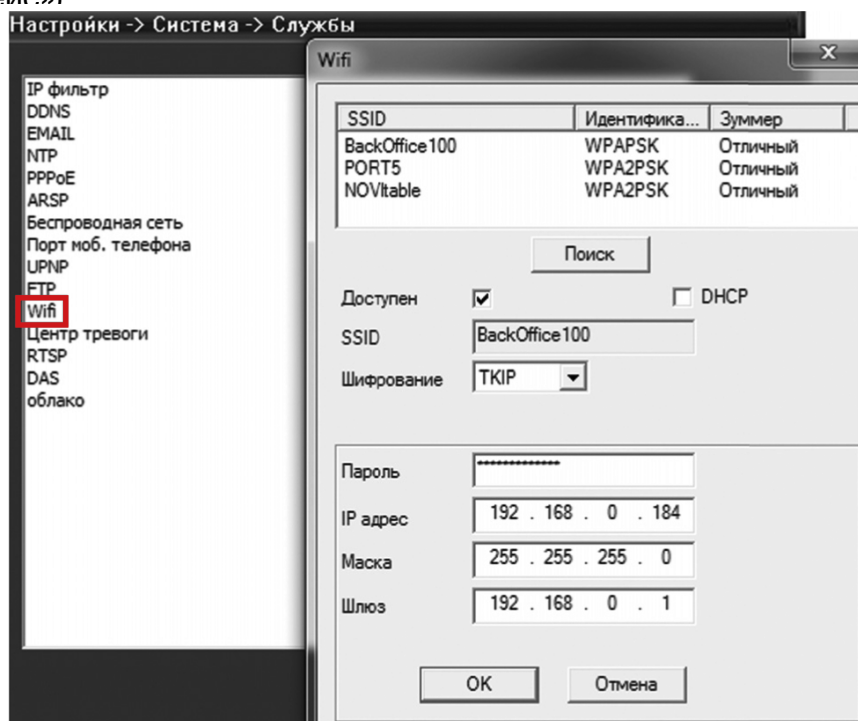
Настройки -> Система -> Службы

IP фильтр
DDNS
EMAIL
NTP
PPPoE
ARSP
Беспроводная сеть
Порт моб. телефона
UPNP
FTP
Wifi
Центр тревоги
RTSP
DAS
облако

Wifi

| SSID | Идентифика... | Зуммер |
|---|---|---|
| BackOffice100 | WPAPSK | Отличный |
| PORT5 | WPA2PSK | Отличный |
| NOVItable | WPA2PSK | Отличный |

Поиск

Доступен ☑ ☐ DHCP

SSID BackOffice100

Шифрование TKIP

Пароль **************

IP адрес 192 . 168 . 0 . 184

Маска 255 . 255 . 255 . 0

Шлюз 192 . 168 . 0 . 1

OK Отмена